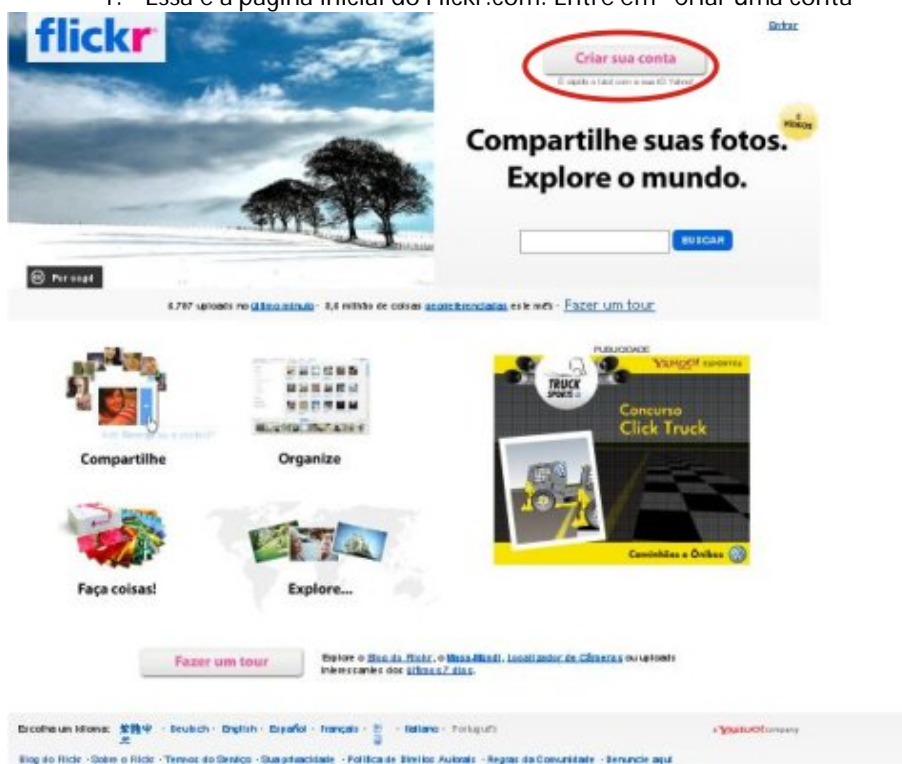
1. Essa é a página inicial do Flickr.com. Entre em "criar uma conta"

flickr

Entrar

Criar sua conta

É rápido e fácil com o seu ID Yahoo!

Compartilhe suas fotos. Explore o mundo.

BUSCAR

Por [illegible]

4.797 uploads no último minuto · 3,4 milhões de coisas geolocalizadas este mês · Fazer um tour

Compartilhe

Organize

Faça coisas!

Explore...

PUBLICIDADE

YAHOO! esportes

TRUCK SPORTS

Concurso Click Truck

Caminhões e Ônibus

Fazer um tour

Explore o Blog do Flickr, o Mapa-Múndi, Localizador de Câmeras ou uploads interessantes dos últimos 7 dias.

Escolha um idioma: 繁體中文 · Deutsch · English · Español · Français · 한글 · Italiano · Português

a Yahoo! company

Blog do Flickr · Sobre o Flickr · Termos de Serviço · Sua privacidade · Política de Direitos Autorais · Regras da Comunidade · Denuncie aqui